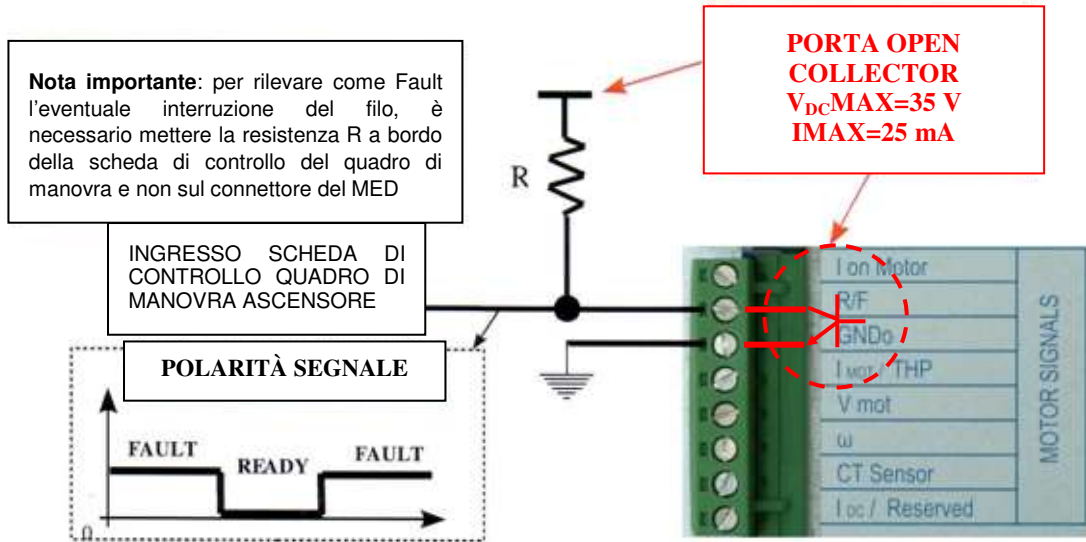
**Nota importante**: per rilevare come Fault l'eventuale interruzione del filo, è necessario mettere la resistenza R a bordo della scheda di controllo del quadro di manovra e non sul connettore del MED

PORTA OPEN COLLECTOR $V_{DC}$MAX=35 V IMAX=25 mA

R

INGRESSO SCHEDA DI CONTROLLO QUADRO DI MANOVRA ASCENSORE

POLARITÀ SEGNALE

FAULT READY FAULT

0

I on Motor
R/F
GNDo
I MOT / THP
V mot
ω
CT Sensor
I DC / Reserved

MOTOR SIGNALS